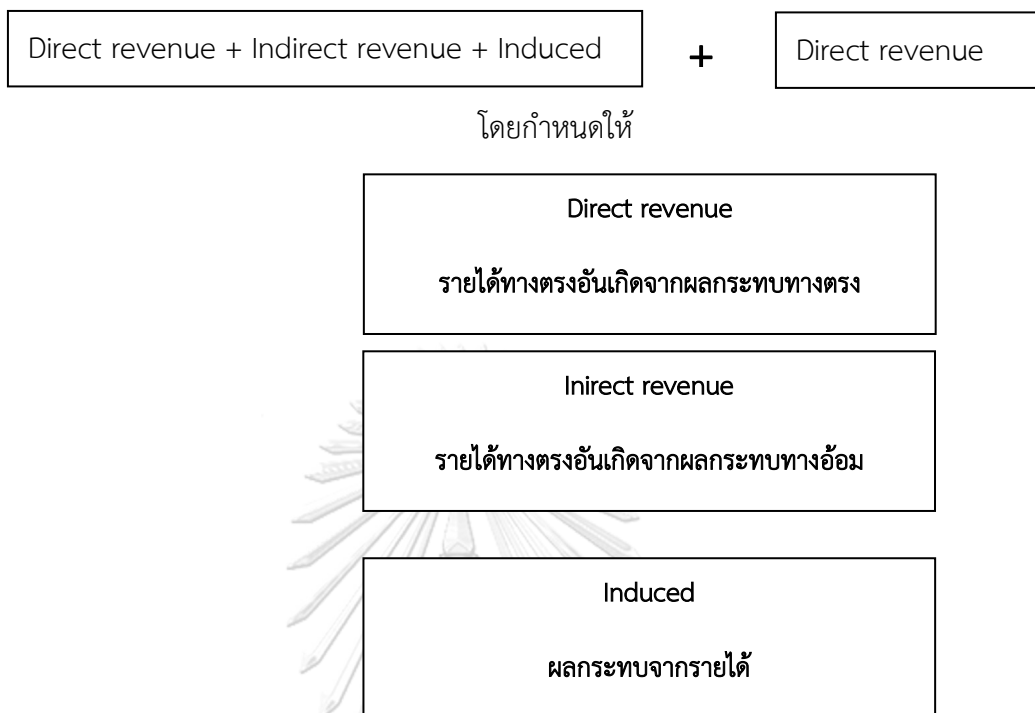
Direct revenue + Indirect revenue + Induced

+

Direct revenue

โดยกำหนดให้

Direct revenue

รายได้ทางตรงอันเกิดจากผลกระทบทางตรง

Inirect revenue

รายได้ทางตรงอันเกิดจากผลกระทบทางอ้อม

Induced

ผลกระทบจากรายได้